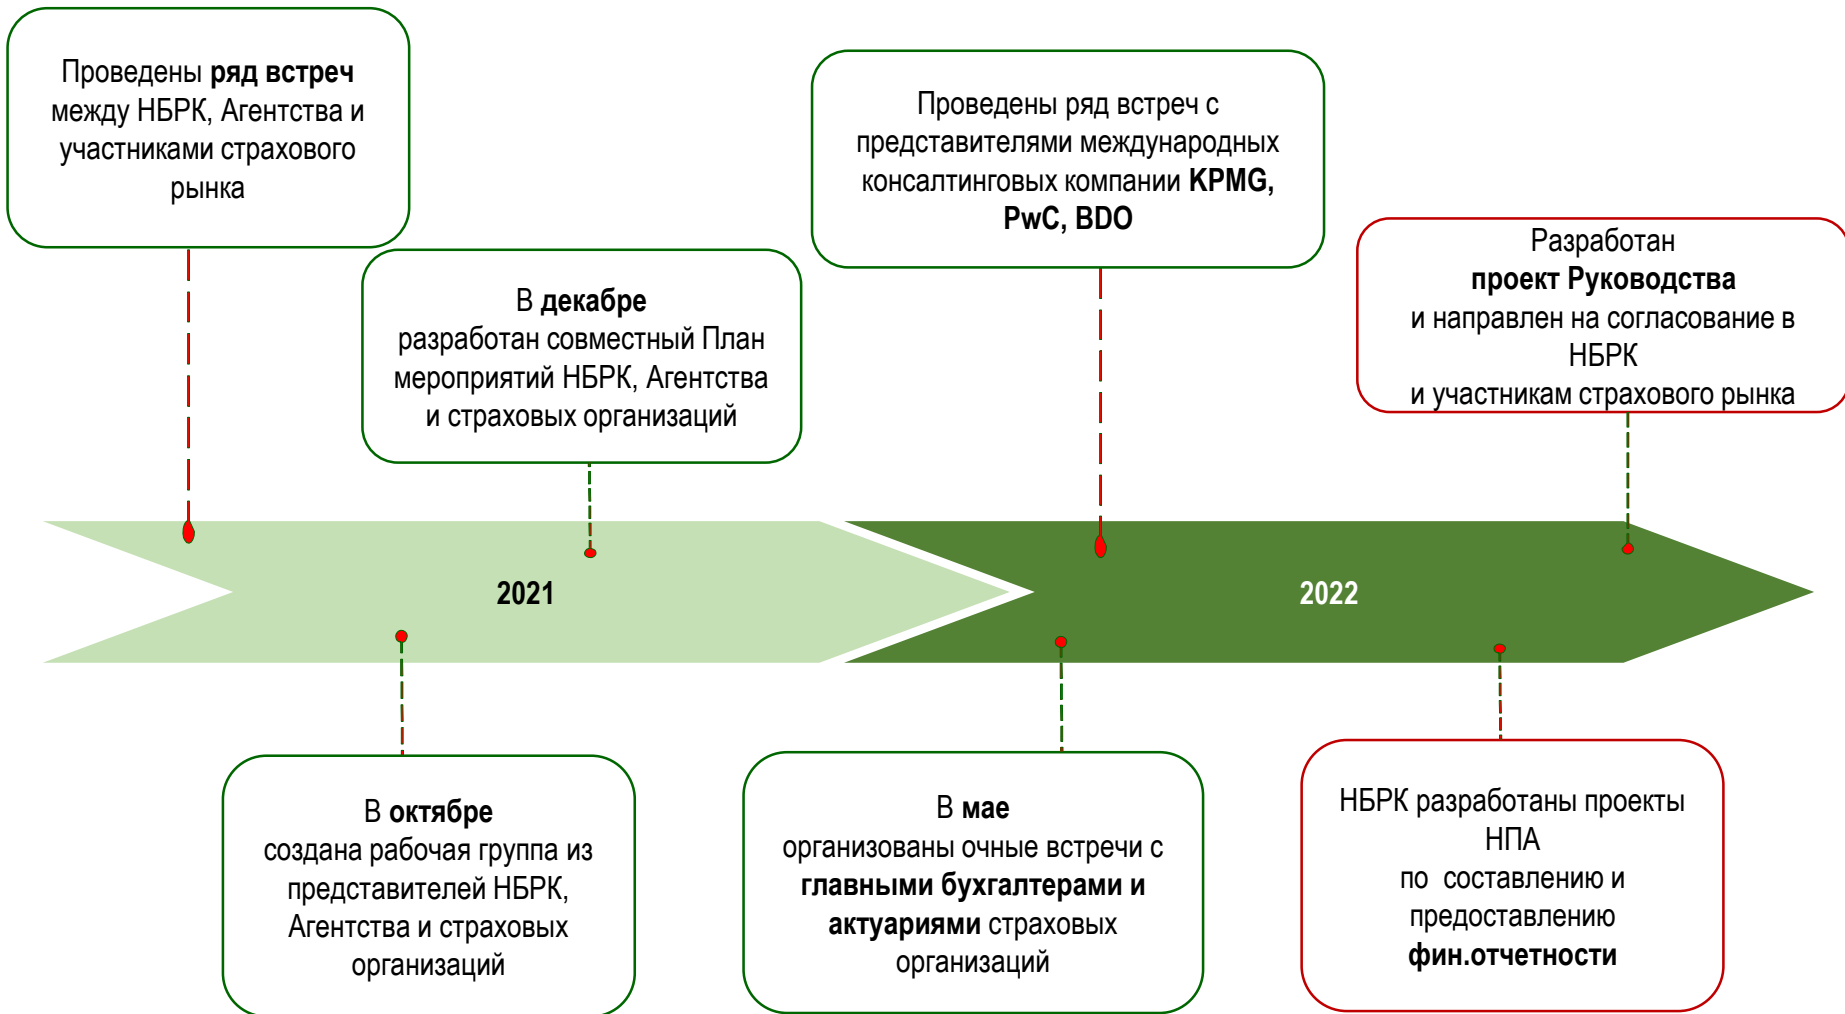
Проведены ряд встреч между НБРК, Агентства и участниками страхового рынка

В декабре разработан совместный План мероприятий НБРК, Агентства и страховых организаций

Проведены ряд встреч с представителями международных консалтинговых компании KPMG, PwC, BDO

Разработан проект Руководства и направлен на согласование в НБРК и участникам страхового рынка

2021

2022

В октябре создана рабочая группа из представителей НБРК, Агентства и страховых организаций

В мае организованы очные встречи с главными бухгалтерами и актуариями страховых организаций

НБРК разработаны проекты НПА по составлению и предоставлению фин.отчетности